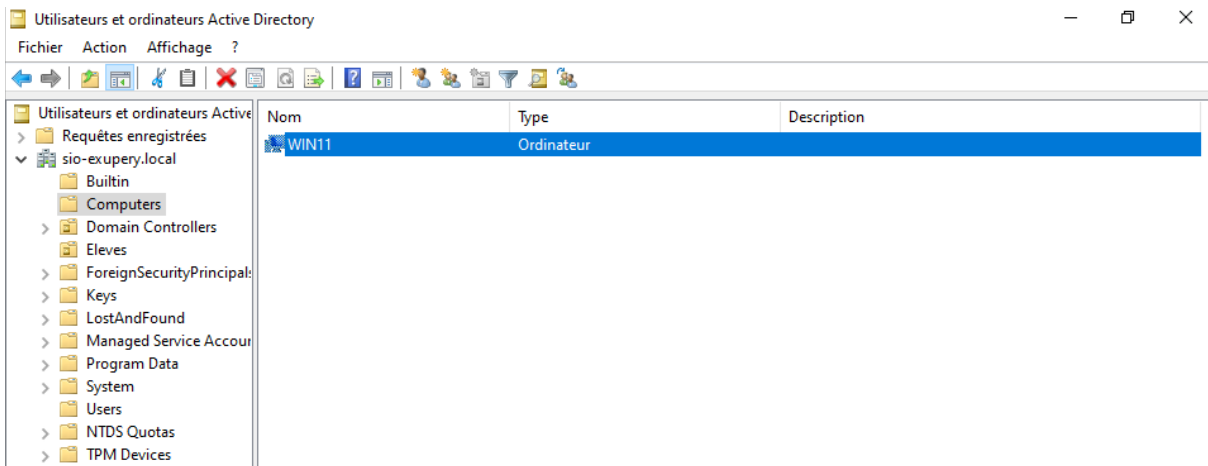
Utilisateurs et ordinateurs Active Directory

Fichier Action Affichage ?

Utilisateurs et ordinateurs Active
Requêtes enregistrées
sio-exupery.local
Builtin
Computers
Domain Controllers
Eleves
ForeignSecurityPrincipals
Keys
LostAndFound
Managed Service Accour
Program Data
System
Users
NTDS Quotas
TPM Devices

| Nom | Type | Description |
|---|---|---|
| WIN11 | Ordinateur | |